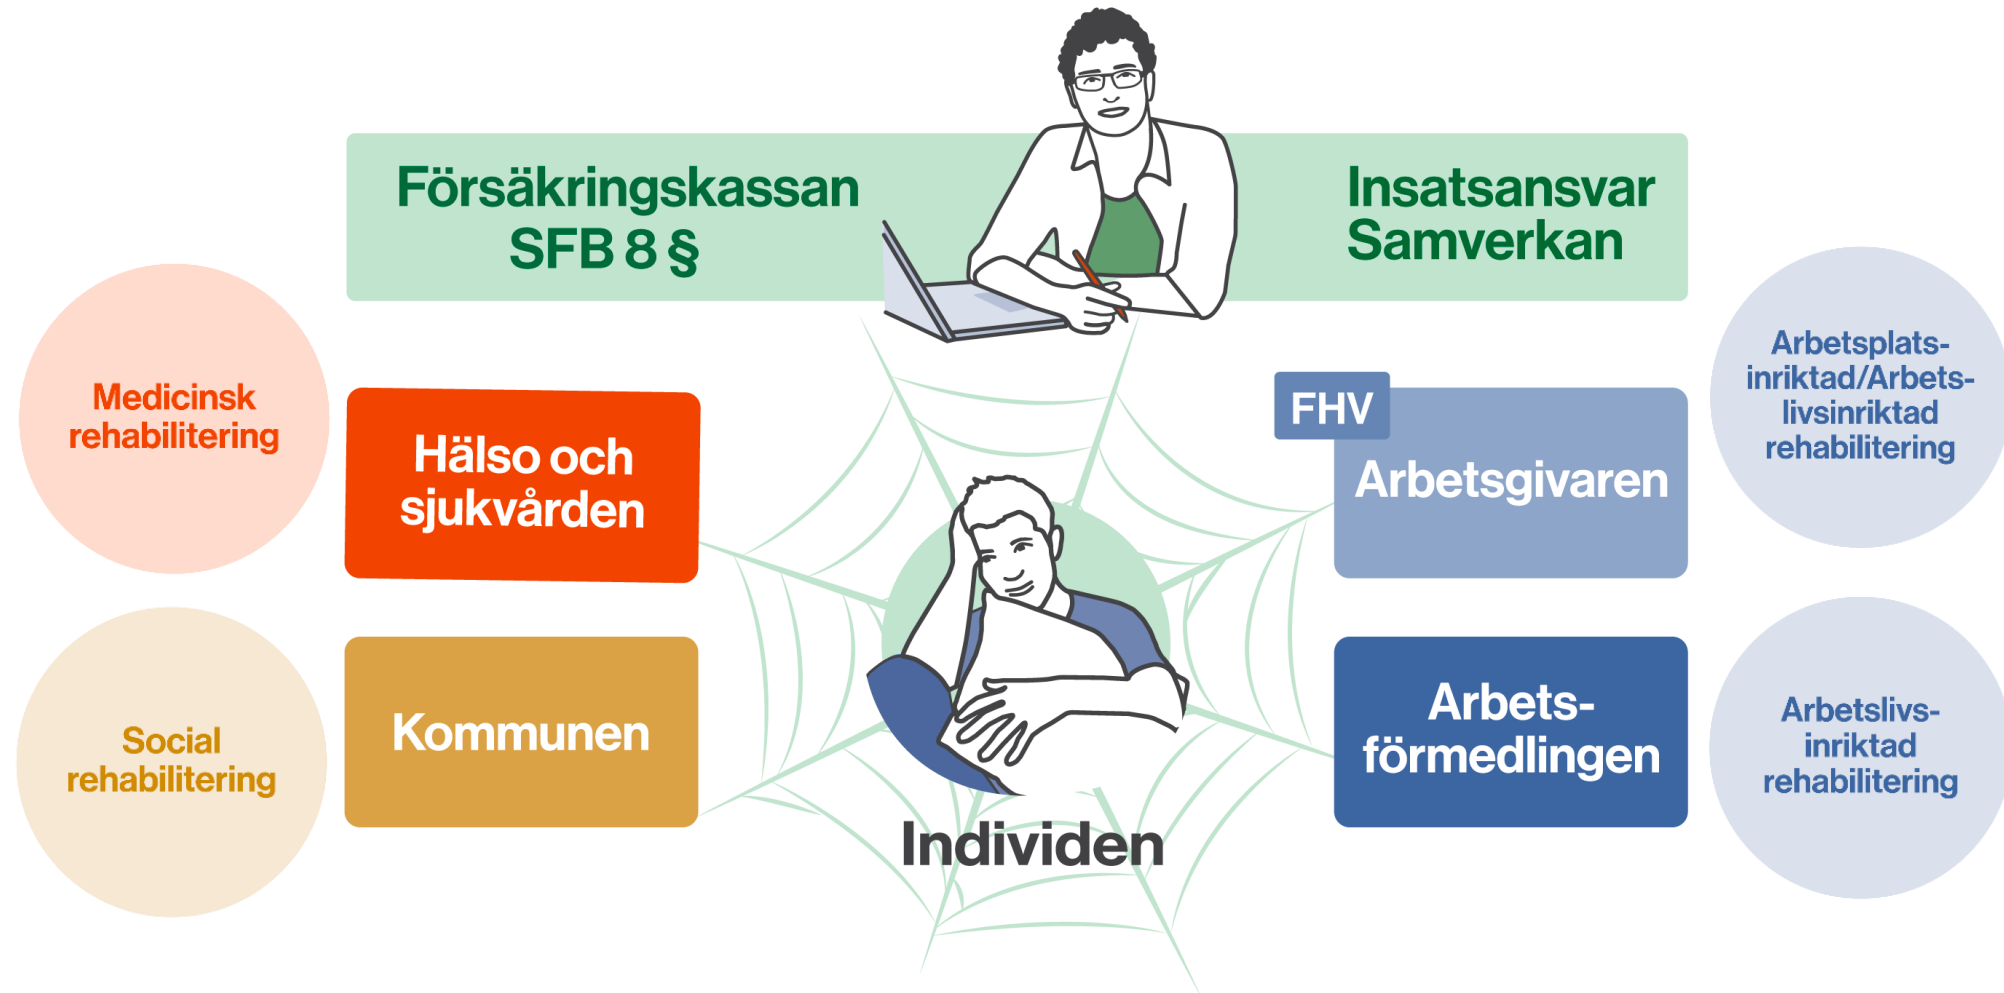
Försäkringskassan
SFB 8 §

Insatsansvar
Samverkan

Medicinsk rehabilitering

Hälso och sjukvården

FHV

Arbetsgivaren

Arbetsplatsinriktad/Arbetslivsinriktad rehabilitering

Social rehabilitering

Kommunen

Arbetsförmedlingen

Arbetslivsinriktad rehabilitering

Individen